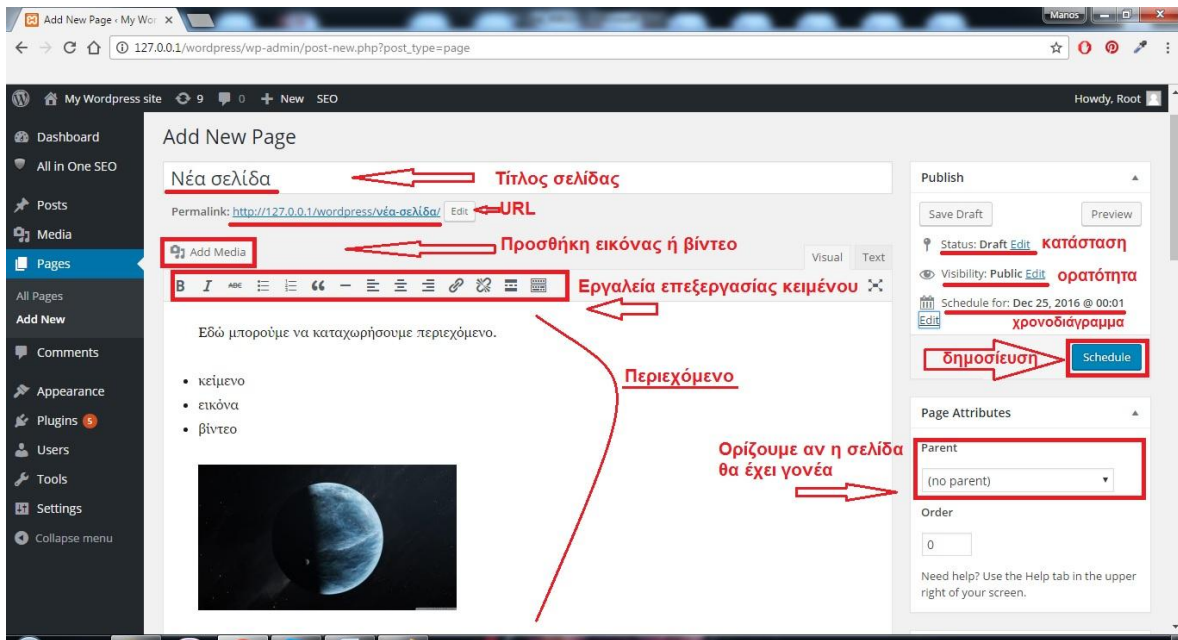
Add New Page ‹ My Wor ×

Manos

127.0.0.1/wordpress/wp-admin/post-new.php?post_type=page

My Wordpress site 9 0 + New SEO

Howdy, Root

Dashboard
All in One SEO
Posts
Media
Pages
All Pages
Add New
Comments
Appearance
Plugins 5
Users
Tools
Settings
Collapse menu

Add New Page

Νέα σελίδα

Τίτλος σελίδας

Permalink: http://127.0.0.1/wordpress/νέα-σελίδα/ Edit

URL

Add Media

Προσθήκη εικόνας ή βίντεο

Visual Text

B I

Εργαλεία επεξεργασίας κειμένου

Εδώ μπορούμε να καταχωρήσουμε περιεχόμενο.

- κείμενο
- εικόνα
- βίντεο

Περιεχόμενο

Publish

Save Draft

Preview

Status: Draft Edit

κατάσταση

Visibility: Public Edit

ορατότητα

Schedule for: Dec 25, 2016 @ 00:01 Edit

χρονοδιάγραμμα

δημοσίευση

Schedule

Page Attributes

Ορίζουμε αν η σελίδα θα έχει γονέα

Parent

(no parent)

Order

0

Need help? Use the Help tab in the upper right of your screen.